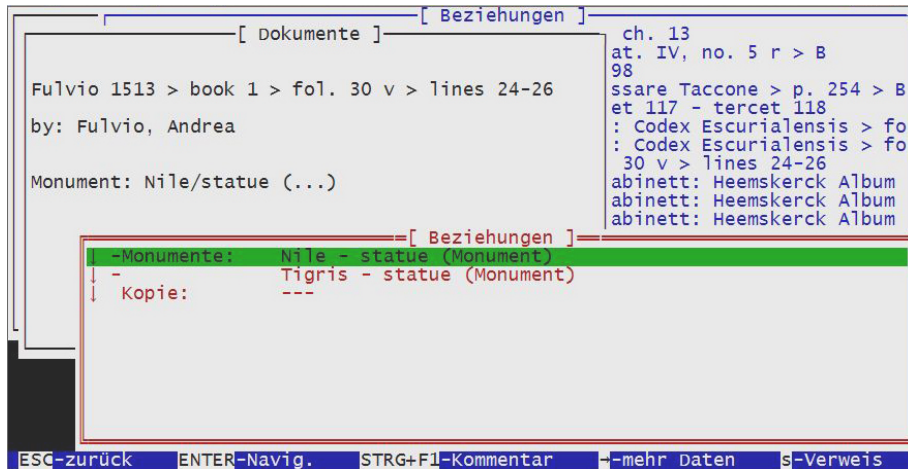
[ Beziehungen ]

[ Dokumente ]

Fulvio 1513 > book 1 > fol. 30 v > lines 24-26

by: Fulvio, Andrea

Monument: Nile/statue (...)

ch. 13
at. IV, no. 5 r > B
98
ssare Taccone > p. 254 > B
et 117 - tercet 118
: Codex Escurialensis > fo
: Codex Escurialensis > fo
30 v > lines 24-26
abinett: Heemskerck Album
abinett: Heemskerck Album
abinett: Heemskerck Album

=[ Beziehungen ]=

↓ -Monumente: Nile - statue (Monument)
↓ - Tigris - statue (Monument)
↓ Kopie: ---

ESC-zurück ENTER-Navig. STRG+F1-Kommentar →-mehr Daten s-Verweis